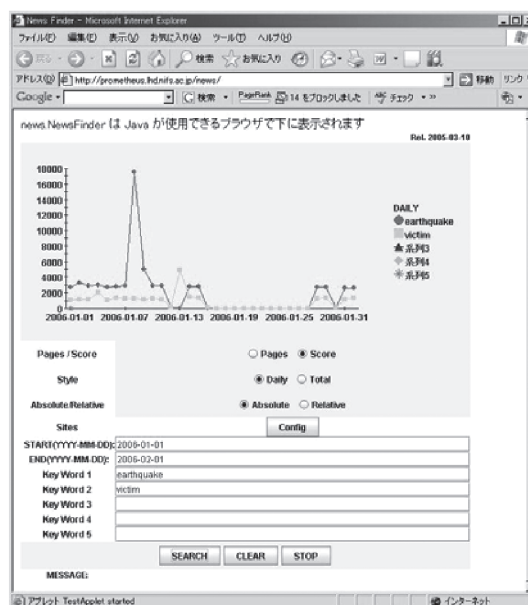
News Finder - Microsoft Internet Explorer

ファイル(F) 編集(E) 表示(V) お気に入り(A) ツール(T) ヘルプ(H)

戻る 検索 お気に入り

アドレス(D) http://prometheus.lhd.nifs.ac.jp/news/ 移動 リンク

Google 検索 PageRank 14 をブロックしました チェック

news.NewsFinder は Java が使用できるブラウザで下に表示されます

Rel. 2005-03-10

10000
16000
14000
12000
10000
8000
6000
4000
2000
0

2006-01-01 2006-01-07 2006-01-13 2006-01-19 2006-01-25 2006-01-31

DAILY
earthquake
victim
系列3
系列4
系列5

Pages / Score ○ Pages ◉ Score

Style ◉ Daily ○ Total

Absolute/Relative ◉ Absolute ○ Relative

Sites Config

START(YYYY-MM-DD): 2006-01-01
END(YYYY-MM-DD): 2006-02-01
Key Word 1 earthquake
Key Word 2 victim
Key Word 3
Key Word 4
Key Word 5

SEARCH CLEAR STOP

MESSAGE:

アプレット TestApplet started インターネット